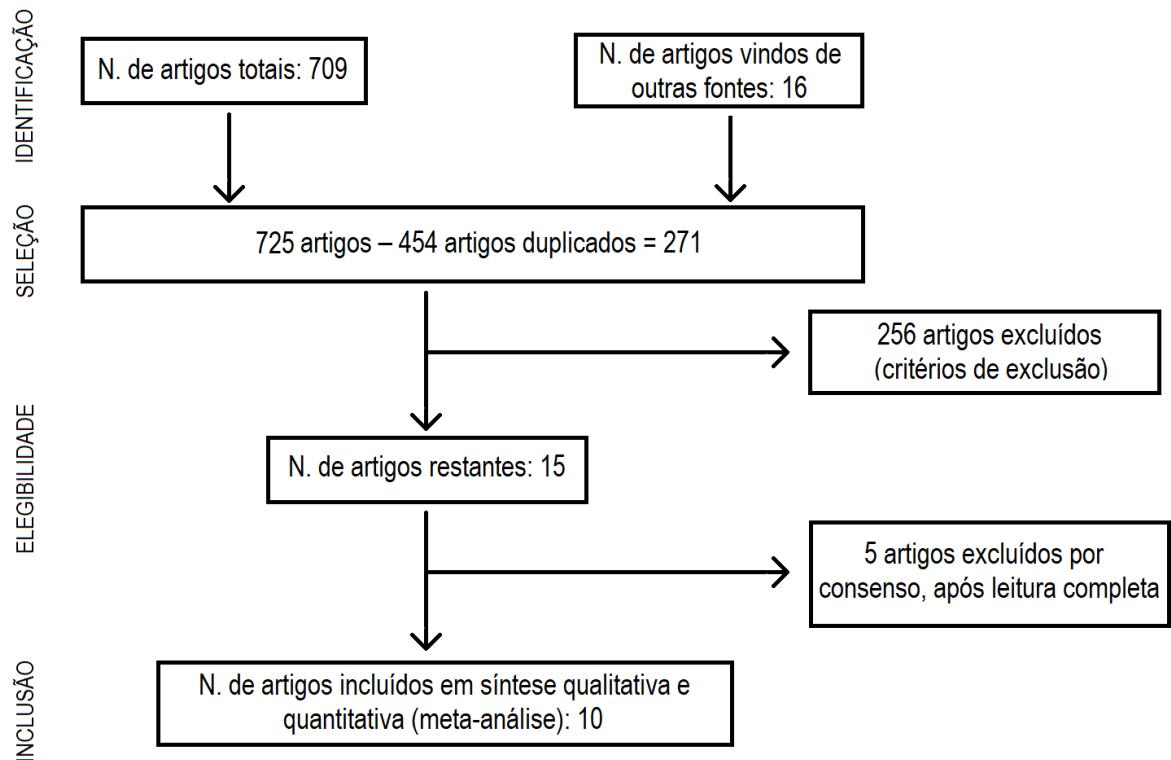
IDENTIFICAÇÃO

N. de artigos totais: 709

N. de artigos vindos de outras fontes: 16

SELEÇÃO

725 artigos – 454 artigos duplicados = 271

256 artigos excluídos (critérios de exclusão)

ELEGIBILIDADE

N. de artigos restantes: 15

5 artigos excluídos por consenso, após leitura completa

INCLUSÃO

N. de artigos incluídos em síntese qualitativa e quantitativa (meta-análise): 10